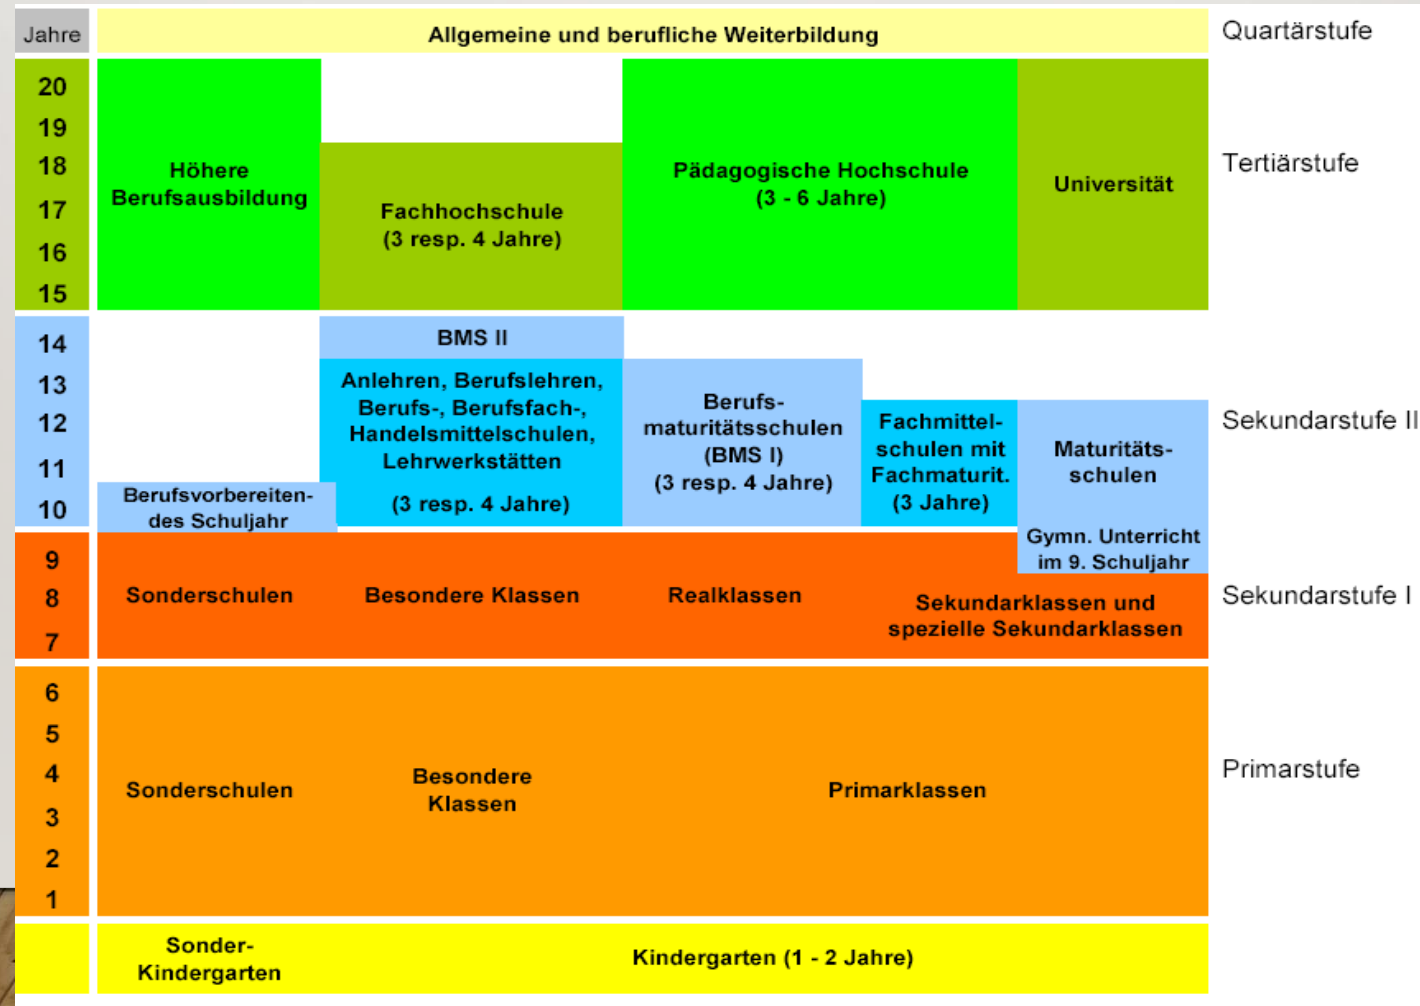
Jahre

Allgemeine und berufliche Weiterbildung

Quartärstufe

20
19
18
17
16
15

Höhere Berufsausbildung

Fachhochschule (3 resp. 4 Jahre)

Pädagogische Hochschule (3 - 6 Jahre)

Universität

Tertiärstufe

14
13
12
11
10

BMS II

Anlehren, Berufslehren, Berufs-, Berufsfach-, Handelsmittelschulen, Lehrwerkstätten

(3 resp. 4 Jahre)

Berufsvorbereitendes Schuljahr

Berufsmaturitätsschulen (BMS I) (3 resp. 4 Jahre)

Fachmittelschulen mit Fachmaturit. (3 Jahre)

Maturitätsschulen

Sekundarstufe II

Gymn. Unterricht im 9. Schuljahr

9
8
7

Sonderschulen

Besondere Klassen

Realklassen

Sekundarklassen und spezielle Sekundarklassen

Sekundarstufe I

6
5
4
3
2
1

Sonderschulen

Besondere Klassen

Primarklassen

Primarstufe

Sonder-Kindergarten

Kindergarten (1 - 2 Jahre)